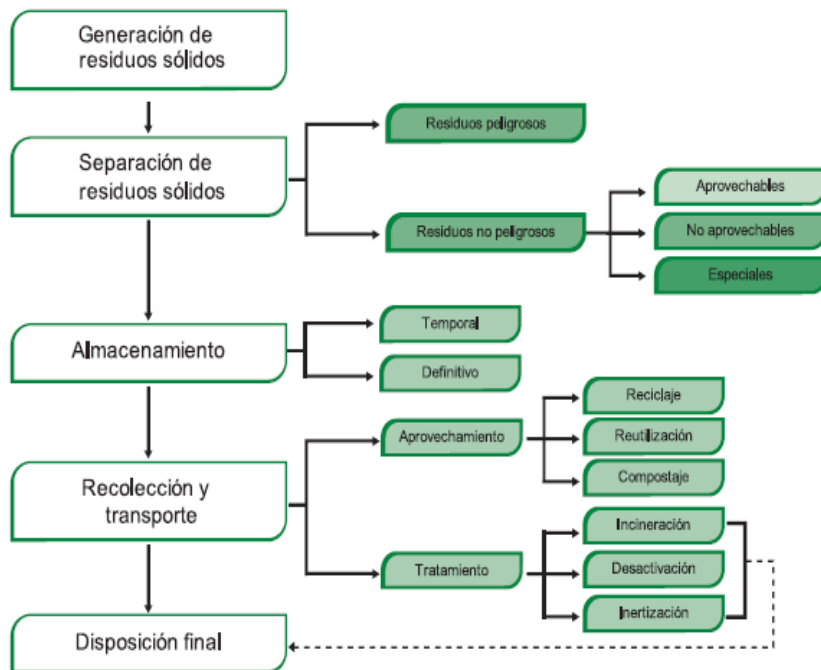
Generación de residuos sólidos

Separación de residuos sólidos

Residuos peligrosos

Residuos no peligrosos

Aprovechables

No aprovechables

Especiales

Almacenamiento

Temporal

Definitivo

Recolección y transporte

Aprovechamiento

Reciclaje

Reutilización

Compostaje

Tratamiento

Incineración

Desactivación

Inertización

Disposición final